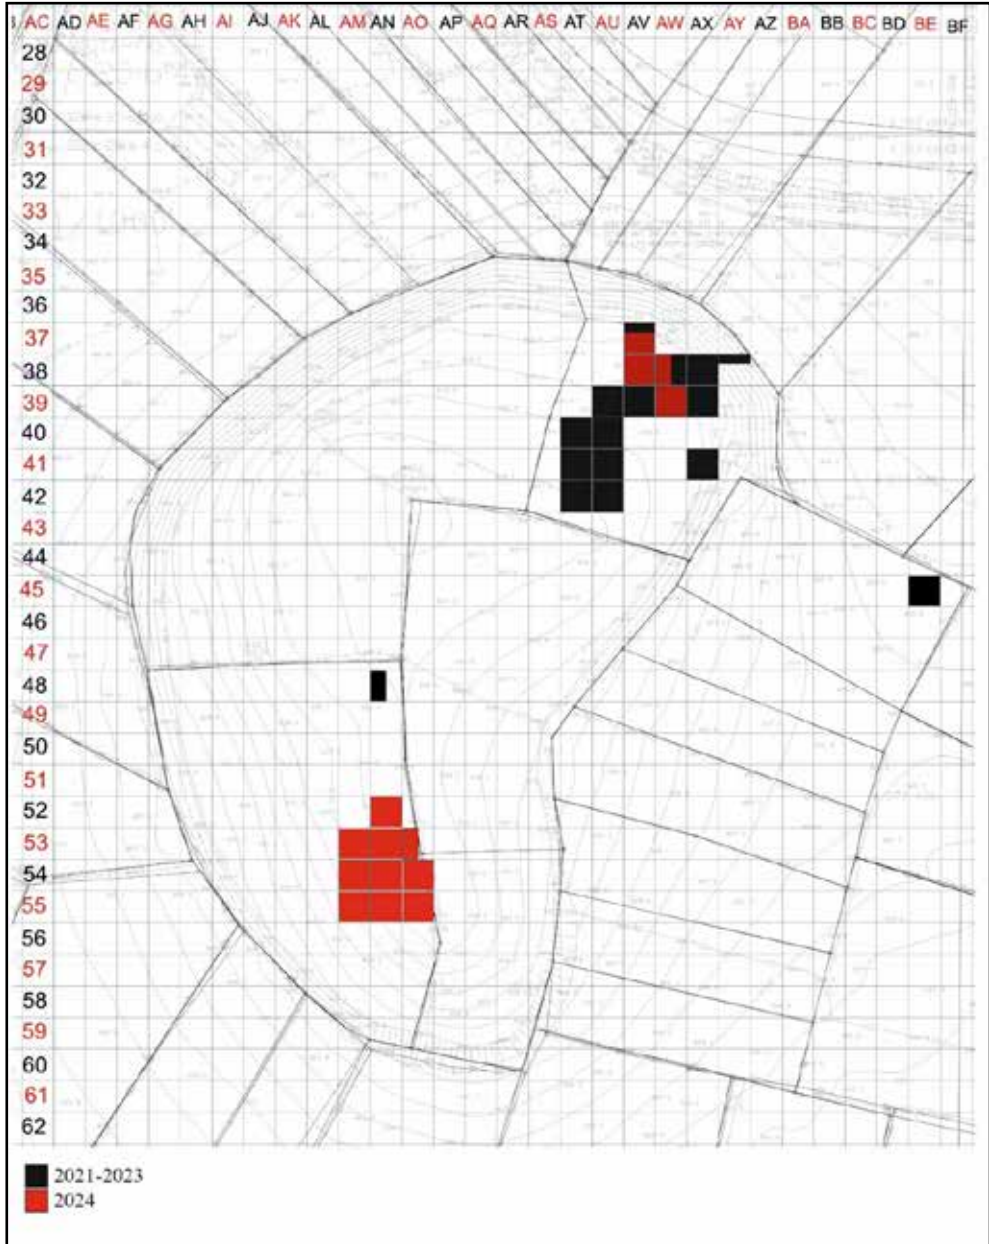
AC AD AE AF AG AH AI AJ AK AL AM AN AO AP AQ AR AS AT AU AV AW AX AY AZ BA BB BC BD BE BF

28
29
30
31
32
33
34
35
36
37
38
39
40
41
42
43
44
45
46
47
48
49
50
51
52
53
54
55
56
57
58
59
60
61
62

2021-2023
2024